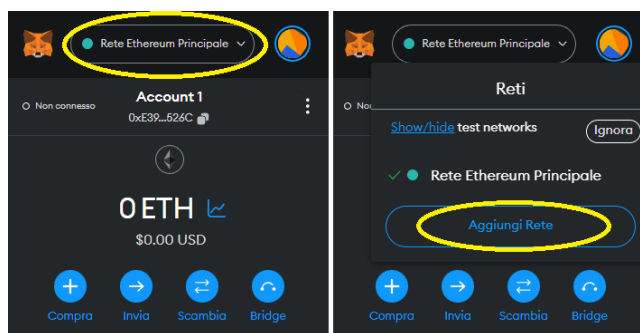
Rete Ethereum Principale

Non connesso

Account 1

0xE39...526C

0 ETH

$0.00 USD

Compra

Invia

Scambia

Bridge

Rete Ethereum Principale

Reti

Show/hide test networks

Ignora

Rete Ethereum Principale

Aggiungi Rete

Compra

Invia

Scambia

Bridge